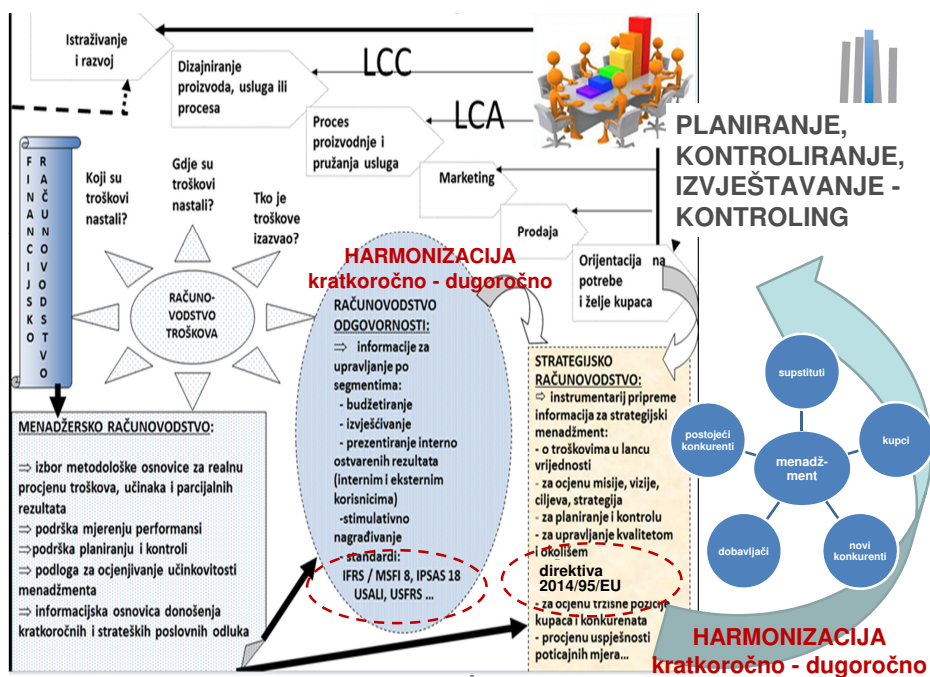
Istraživanje i razvoj

Dizajniranje proizvoda, usluga ili procesa

LCC

LCA

Proces proizvodnje i pružanja usluga

Marketing

Prodaja

Orijentacija na potrebe i želje kupaca

PLANIRANJE, KONTROLIRANJE, IZVJEŠTAVANJE - KONTROLING

FINANCIJSKO RAČUNOVODSTVO

Koji su troškovi nastali?

Gdje su troškovi nastali?

Tko je troškove izazvao?

RAČUNOVODSTVO TROŠKOVA

HARMONIZACIJA
kratkoročno - dugoročno

RAČUNOVODSTVO ODGOVORNOSTI:
⇒ informacije za upravljanje po segmentima:
- budžetiranje
- izvješćivanje
- prezentiranje interno ostvarenih rezultata (internim i eksternim korisnicima)
-stimulativno nagrađivanje
- standardi:
IFRS / MSFI 8, IPSAS 18
USALI, USFRS ...

STRATEGIJSKO RAČUNOVODSTVO:
⇒ instrumentarij pripreme informacija za strategijski menadžment:
- o troškovima u lancu vrijednosti
- za ocjenu misije, vizije, ciljeva, strategija
- za planiranje i kontrolu
- za upravljanje kvalitetom i okolišem
direktiva 2014/95/EU
- za ocjenu tržišne pozicije kupaca i konkurenata
- procjenu uspješnosti poticajnih mjera...

MENADŽERSKO RAČUNOVODSTVO:
⇒ izbor metodološke osnovice za realnu procjenu troškova, učinaka i parcijalnih rezultata
⇒ podrška mjerenju performansi
⇒podrška planiranju i kontroli
⇒ podloga za ocjenjivanje učinkovitosti menadžmenta
⇒ informacijska osnovica donošenja kratkoročnih i strateških poslovnih odluka

supstituti

postojeći konkurenti

menadž-ment

kupci

dobavljači

novi konkurenti

HARMONIZACIJA
kratkoročno - dugoročno